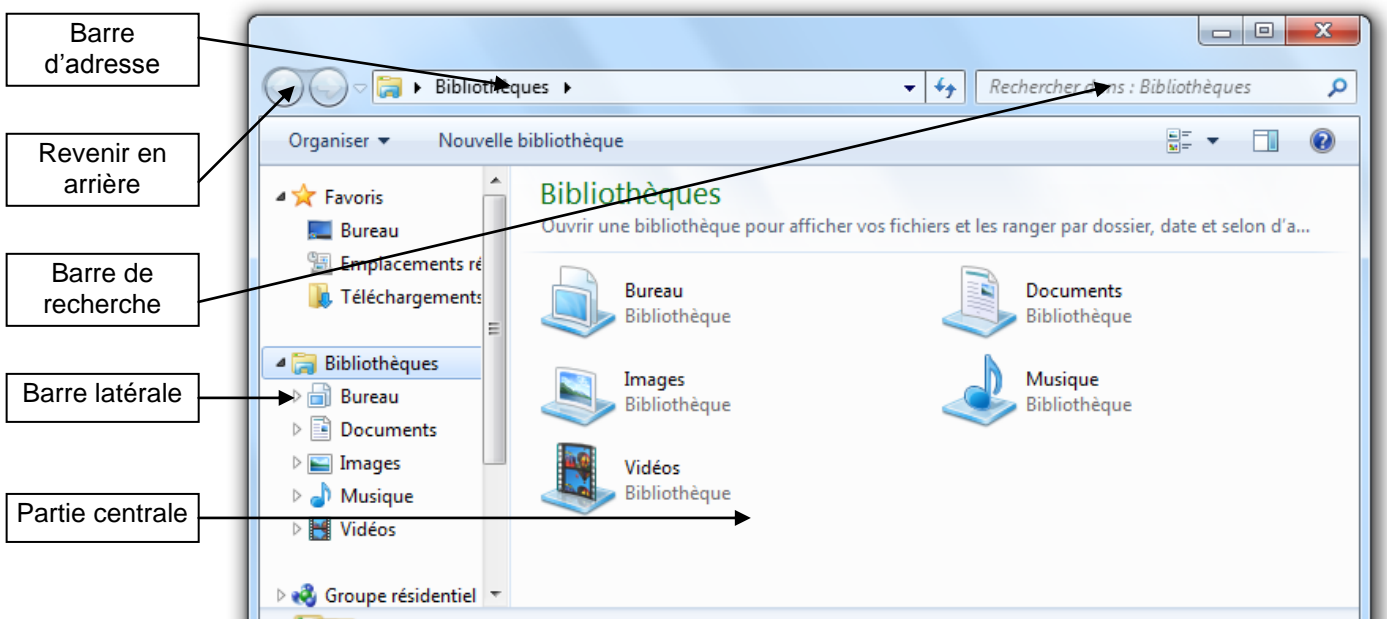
Barre d'adresse

Revenir en arrière

Barre de recherche

Barre latérale

Partie centrale

Bibliothèques ▸

Rechercher dans : Bibliothèques

Organiser ▾

Nouvelle bibliothèque

Favoris

Bureau

Emplacements ré

Téléchargements

Bibliothèques

Bureau

Documents

Images

Musique

Vidéos

Groupe résidentiel

Bibliothèques

Ouvrir une bibliothèque pour afficher vos fichiers et les ranger par dossier, date et selon d'a...

Bureau
Bibliothèque

Documents
Bibliothèque

Images
Bibliothèque

Musique
Bibliothèque

Vidéos
Bibliothèque